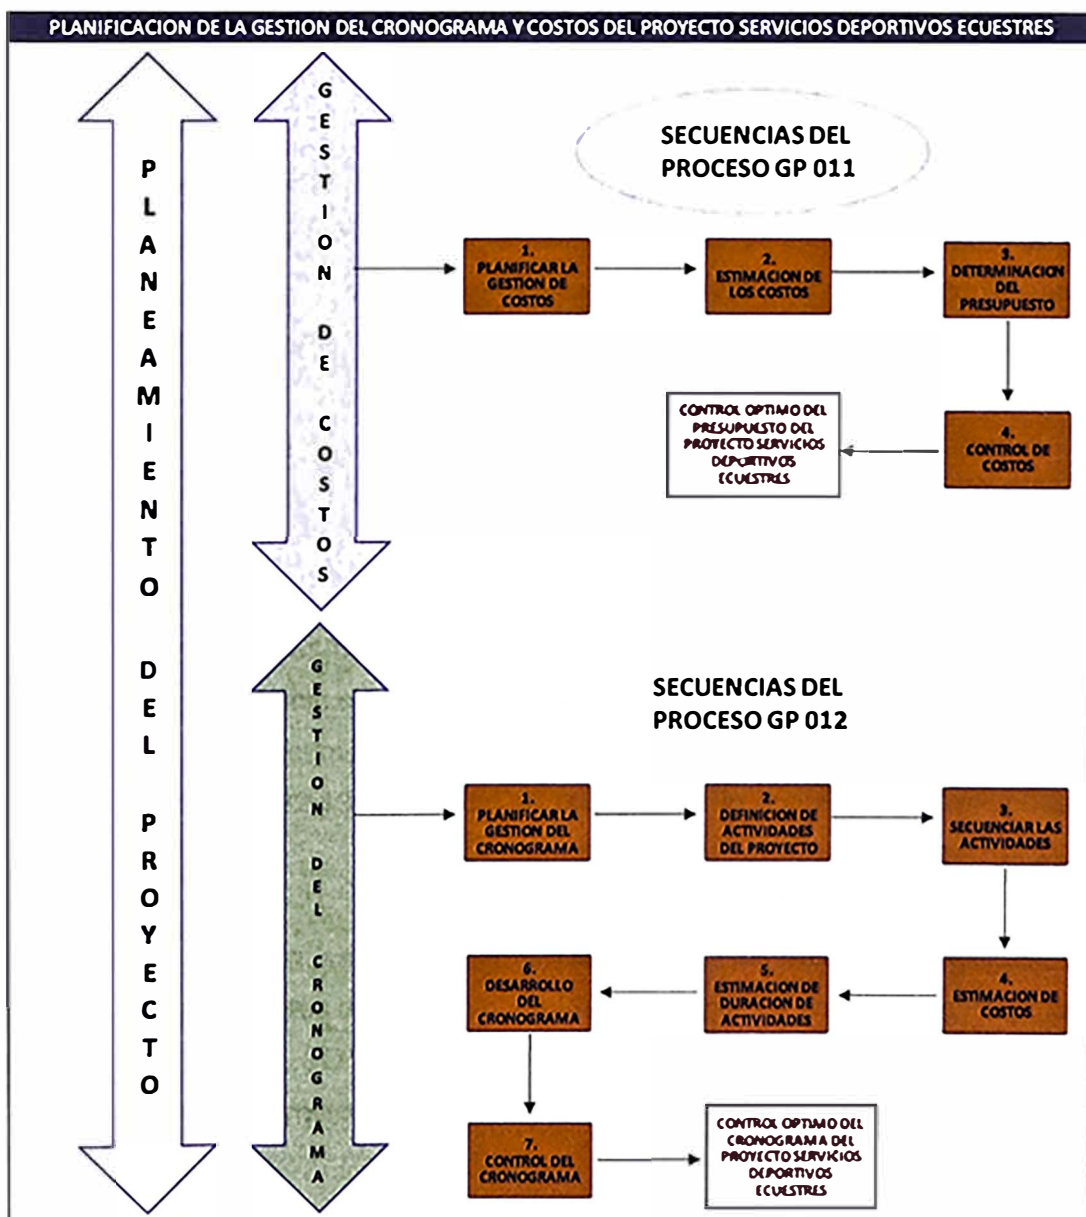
PLANIFICACION DE LA GESTION DEL CRONOGRAMA Y COSTOS DEL PROYECTO SERVICIOS DEPORTIVOS ECUESTRES

PLANEAMIENTO DEL PROYECTO

GESTION DE COSTOS

SECUENCIAS DEL PROCESO GP 011

1. PLANIFICAR LA GESTION DE COSTOS

2. ESTIMACION DE LOS COSTOS

3. DETERMINACION DEL PRESUPUESTO

4. CONTROL DE COSTOS

CONTROL OPTIMO DEL PRESUPUESTO DEL PROYECTO SERVICIOS DEPORTIVOS ECUESTRES

GESTION DEL CRONOGRAMA

SECUENCIAS DEL PROCESO GP 012

1. PLANIFICAR LA GESTION DEL CRONOGRAMA

2. DEFINICION DE ACTIVIDADES DEL PROYECTO

3. SECUENCIAR LAS ACTIVIDADES

4. ESTIMACION DE COSTOS

5. ESTIMACION DE DURACION DE ACTIVIDADES

6. DESARROLLO DEL CRONOGRAMA

7. CONTROL DEL CRONOGRAMA

CONTROL OPTIMO DEL CRONOGRAMA DEL PROYECTO SERVICIOS DEPORTIVOS ECUESTRES